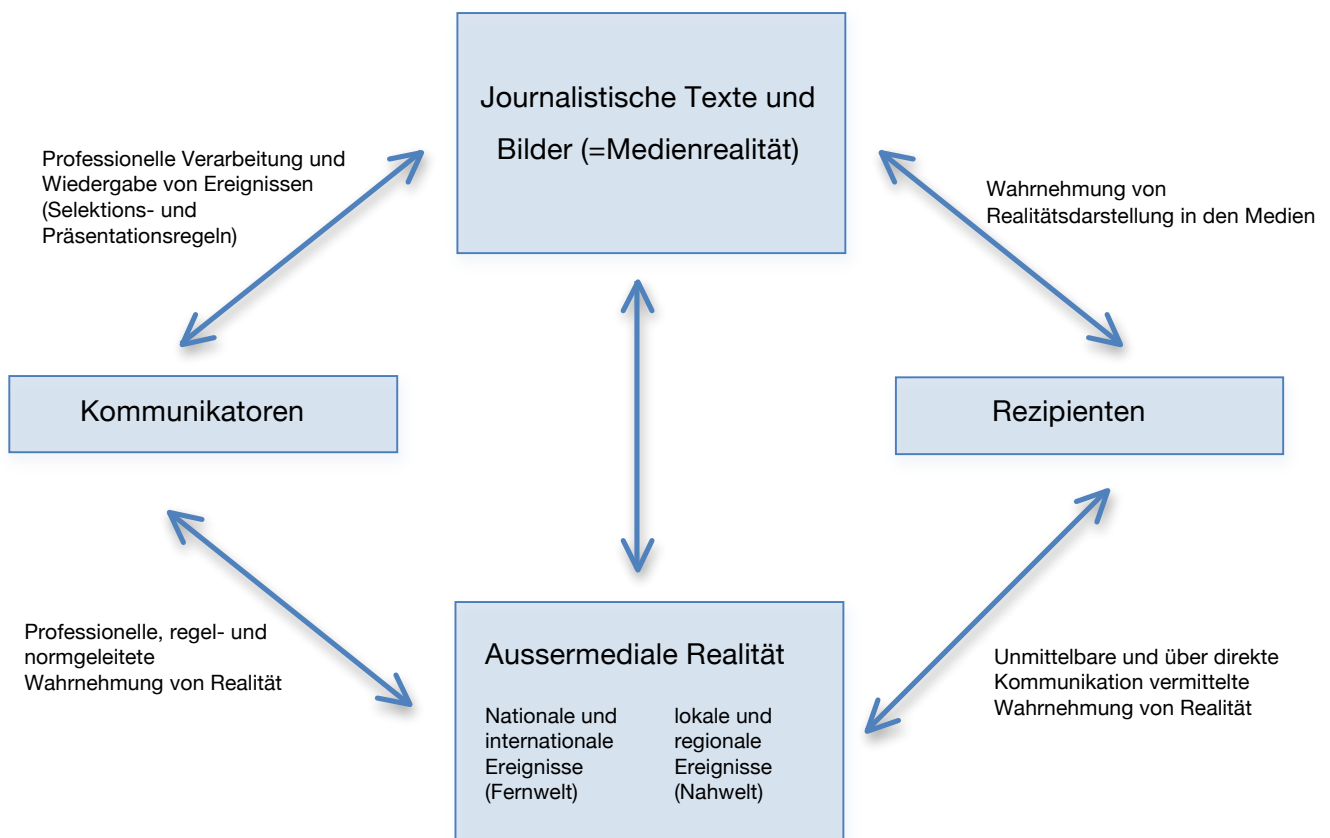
Journalistische Texte und Bilder (=Medienrealität)

Professionelle Verarbeitung und Wiedergabe von Ereignissen (Selektions- und Präsentationsregeln)

Wahrnehmung von Realitätsdarstellung in den Medien

Kommunikatoren

Rezipienten

Professionelle, regel- und normgeleitete Wahrnehmung von Realität

Aussermediale Realität

Nationale und internationale Ereignisse (Fernwelt)

lokale und regionale Ereignisse (Nahwelt)

Unmittelbare und über direkte Kommunikation vermittelte Wahrnehmung von Realität